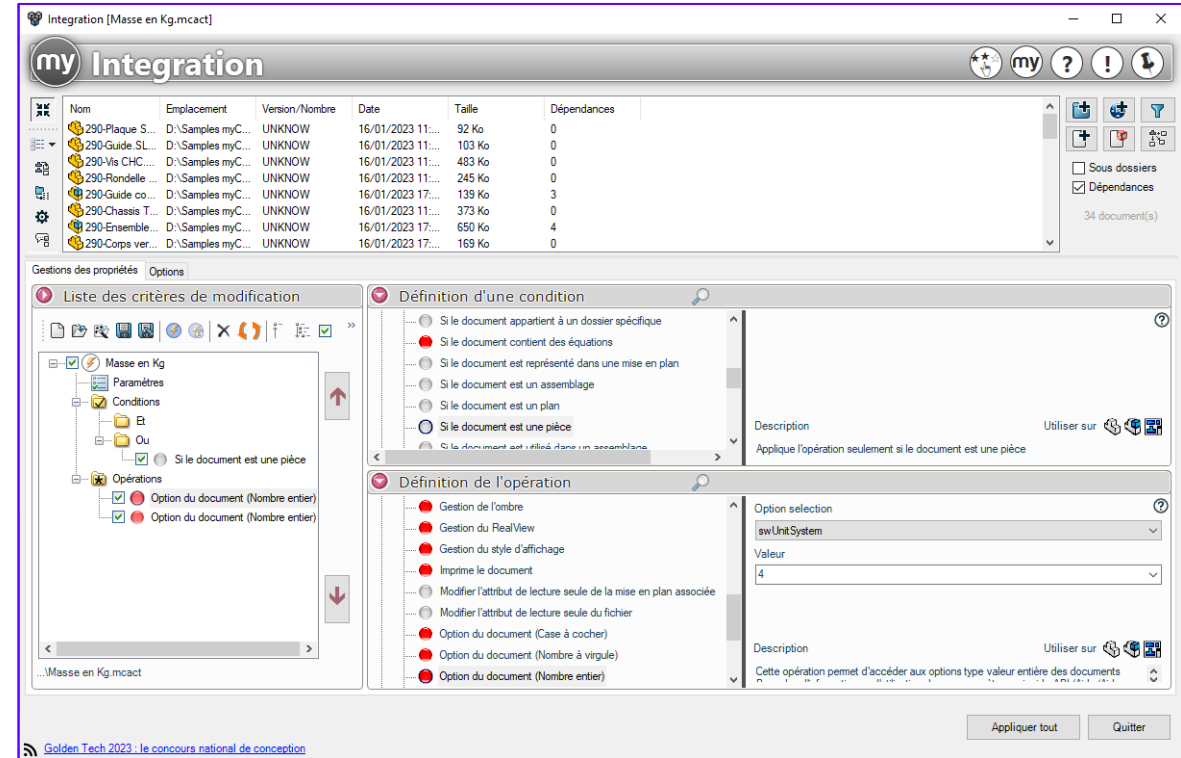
Integration [Masse en Kg.mcact]

my Integration

| Nom | Emplacement | Version/Nombre | Date | Taille | Dépendances |
|---|---|---|---|---|---|
| 290-Plaque S... | D:\Samples myC... | UNKNOW | 16/01/2023 11:... | 92 Ko | 0 |
| 290-Guide.SL... | D:\Samples myC... | UNKNOW | 16/01/2023 11:... | 103 Ko | 0 |
| 290-Vis CHC... | D:\Samples myC... | UNKNOW | 16/01/2023 11:... | 483 Ko | 0 |
| 290-Rondelle ... | D:\Samples myC... | UNKNOW | 16/01/2023 11:... | 245 Ko | 0 |
| 290-Guide co... | D:\Samples myC... | UNKNOW | 16/01/2023 17:... | 139 Ko | 3 |
| 290-Chassis T... | D:\Samples myC... | UNKNOW | 16/01/2023 11:... | 373 Ko | 0 |
| 290-Ensemble... | D:\Samples myC... | UNKNOW | 16/01/2023 17:... | 650 Ko | 4 |
| 290-Corps ver... | D:\Samples myC... | UNKNOW | 16/01/2023 17:... | 169 Ko | 0 |

Sous dossiers
Dépendances
34 document(s)

Gestions des propriétés
Options

Liste des critères de modification

Masse en Kg
Paramètres
Conditions
Et
Ou
Si le document est une pièce
Opérations
Option du document (Nombre entier)
Option du document (Nombre entier)

...\Masse en Kg.mcact

Définition d'une condition

Si le document appartient à un dossier spécifique
Si le document contient des équations
Si le document est représenté dans une mise en plan
Si le document est un assemblage
Si le document est un plan
Si le document est une pièce
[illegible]

Description
Utiliser sur
Applique l'opération seulement si le document est une pièce

Définition de l'opération

Gestion de l'ombre
Gestion du RealView
Gestion du style d'affichage
Imprime le document
Modifier l'attribut de lecture seule de la mise en plan associée
Modifier l'attribut de lecture seule du fichier
Option du document (Case à cocher)
Option du document (Nombre à virgule)
Option du document (Nombre entier)

Option selection
swUnitSystem
Valeur
4

Description
Utiliser sur
Cette opération permet d'accéder aux options type valeur entière des documents
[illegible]

Appliquer tout
Quitter

Golden Tech 2023 : le concours national de conception